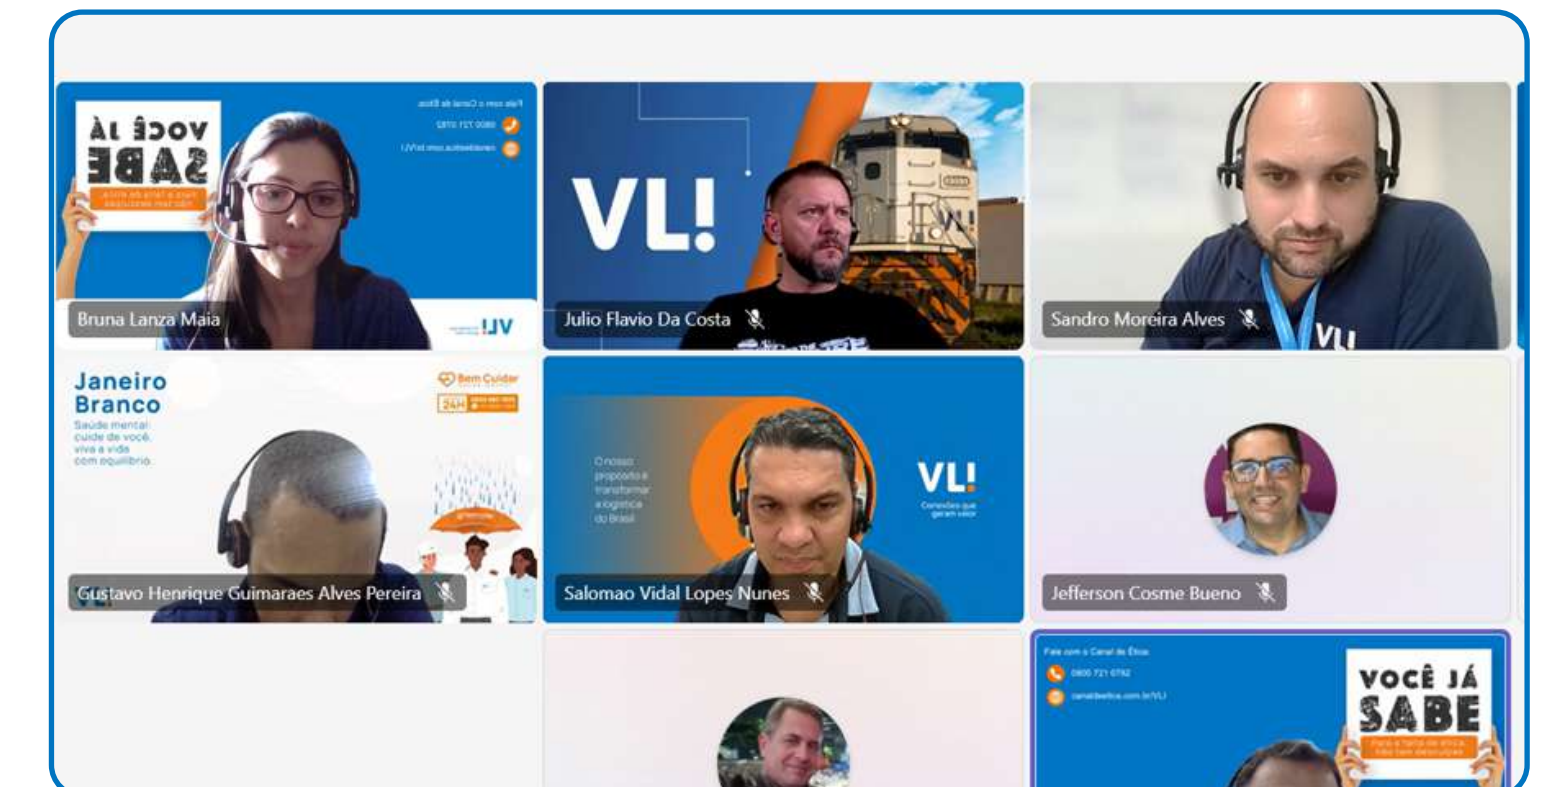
ÀL ƎↃOV
ƎᗺA2

Fale com o Canal de Ética
0800 721 6792
canaldeetica.com.br/VLI

Bruna Lanza Maia

VLI

VL!

Julio Flavio Da Costa

Sandro Moreira Alves

VLI

Janeiro Branco
Saúde mental: cuide de você, viva a vida com equilíbrio.

Bem Cuidar
24H

Gustavo Henrique Guimaraes Alves Pereira

O nosso propósito é transformar a logística do Brasil

VLI
Conexões que geram valor

Salomao Vidal Lopes Nunes

Jefferson Cosme Bueno

Fale com o Canal de Ética
0800 721 6792
canaldeetica.com.br/VLI

VOCÊ JÁ SABE
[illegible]